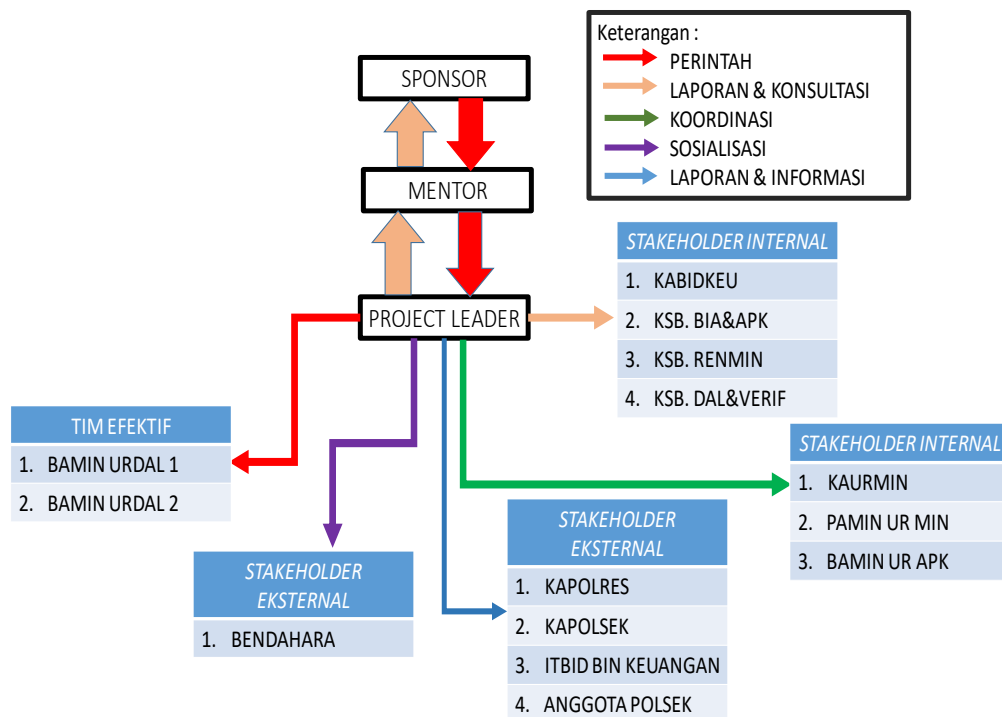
Keterangan :
PERINTAH
LAPORAN & KONSULTASI
KOORDINASI
SOSIALISASI
LAPORAN & INFORMASI

SPONSOR

MENTOR

PROJECT LEADER

STAKEHOLDER INTERNAL

| STAKEHOLDER INTERNAL |
|---|
| 1. KABIDKEU |
| 2. KSB. BIA&APK |
| 3. KSB. RENMIN |
| 4. KSB. DAL&VERIF |

| TIM EFEKTIF |
|---|
| 1. BAMIN URDAL 1 |
| 2. BAMIN URDAL 2 |

| STAKEHOLDER INTERNAL |
|---|
| 1. KAURMIN |
| 2. PAMIN UR MIN |
| 3. BAMIN UR APK |

| STAKEHOLDER EKSTERNAL |
|---|
| 1. KAPOLRES |
| 2. KAPOLSEK |
| 3. ITBID BIN KEUANGAN |
| 4. ANGGOTA POLSEK |

| STAKEHOLDER EKSTERNAL |
|---|
| 1. BENDAHARA |